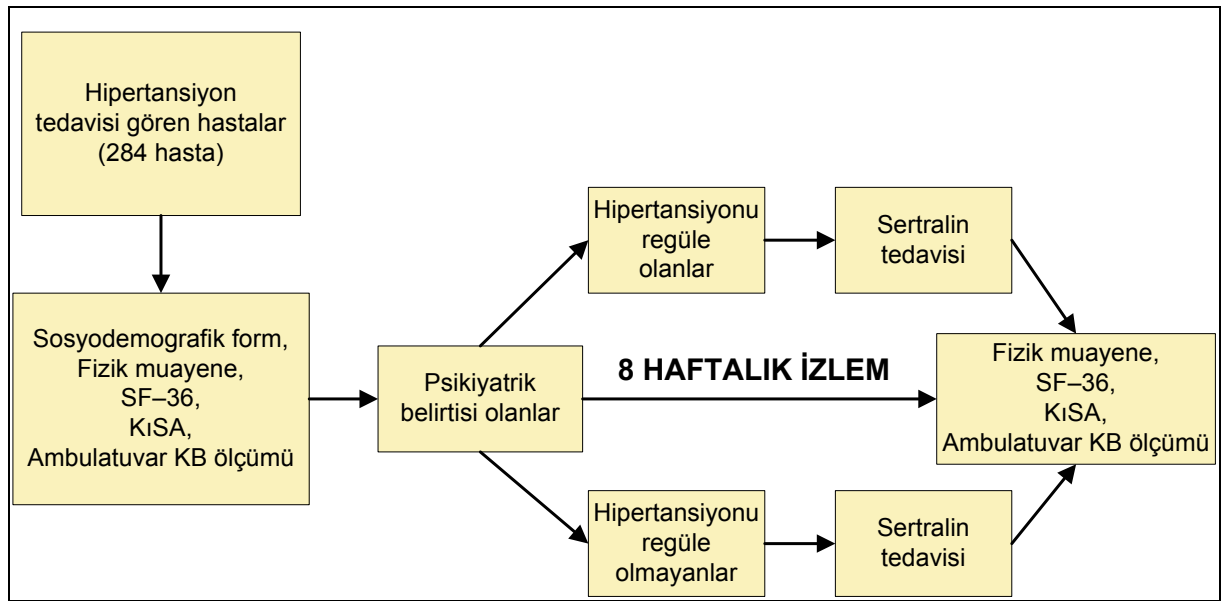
Hipertansiyon tedavisi gören hastalar (284 hasta)

Sosyodemografik form, Fizik muayene, SF–36, KıSA, Ambulatuvar KB ölçümü

Psikiyatrik belirtisi olanlar

Hipertansiyonu regüle olanlar

Sertralin tedavisi

8 HAFTALIK İZLEM

Hipertansiyonu regüle olmayanlar

Sertralin tedavisi

Fizik muayene, SF–36, KıSA, Ambulatuvar KB ölçümü